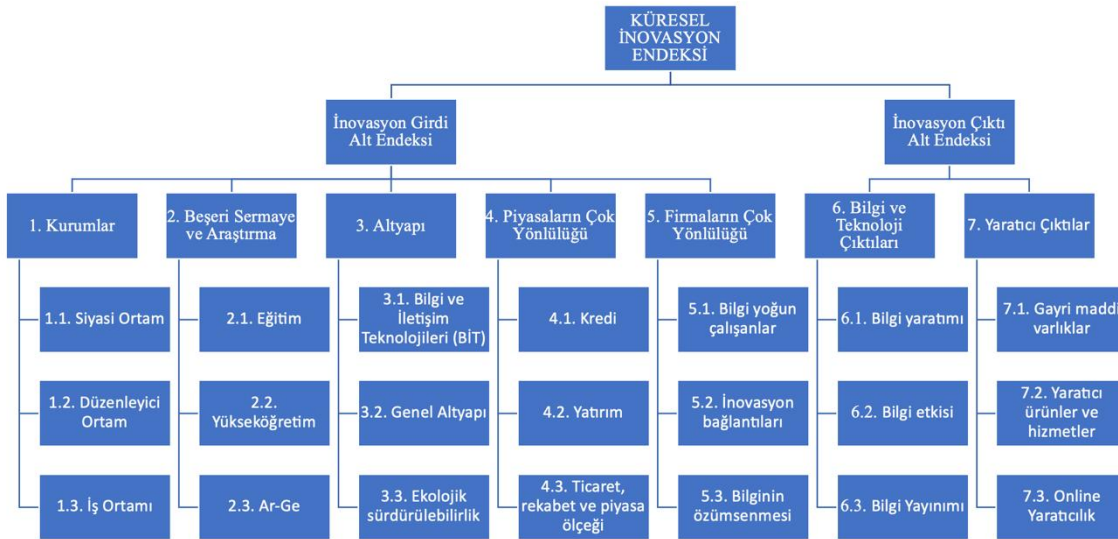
KÜRESEL İNOVASYON ENDEKSİ

İnovasyon Girdi Alt Endeksi

İnovasyon Çıktı Alt Endeksi

1. Kurumlar

1.1. Siyasi Ortam

1.2. Düzenleyici Ortam

1.3. İş Ortamı

2. Beşeri Sermaye ve Araştırma

2.1. Eğitim

2.2. Yükseköğretim

2.3. Ar-Ge

3. Altyapı

3.1. Bilgi ve İletişim Teknolojileri (BİT)

3.2. Genel Altyapı

3.3. Ekolojik sürdürülebilirlik

4. Piyasaların Çok Yönlülüğü

4.1. Kredi

4.2. Yatırım

4.3. Ticaret, rekabet ve piyasa ölçeği

5. Firmaların Çok Yönlülüğü

5.1. Bilgi yoğun çalışanlar

5.2. İnovasyon bağlantıları

5.3. Bilginin özümsenmesi

6. Bilgi ve Teknoloji Çıktıları

6.1. Bilgi yaratımı

6.2. Bilgi etkisi

6.3. Bilgi Yayınımı

7. Yaratıcı Çıktılar

7.1. Gayri maddi varlıklar

7.2. Yaratıcı ürünler ve hizmetler

7.3. Online Yaratıcılık